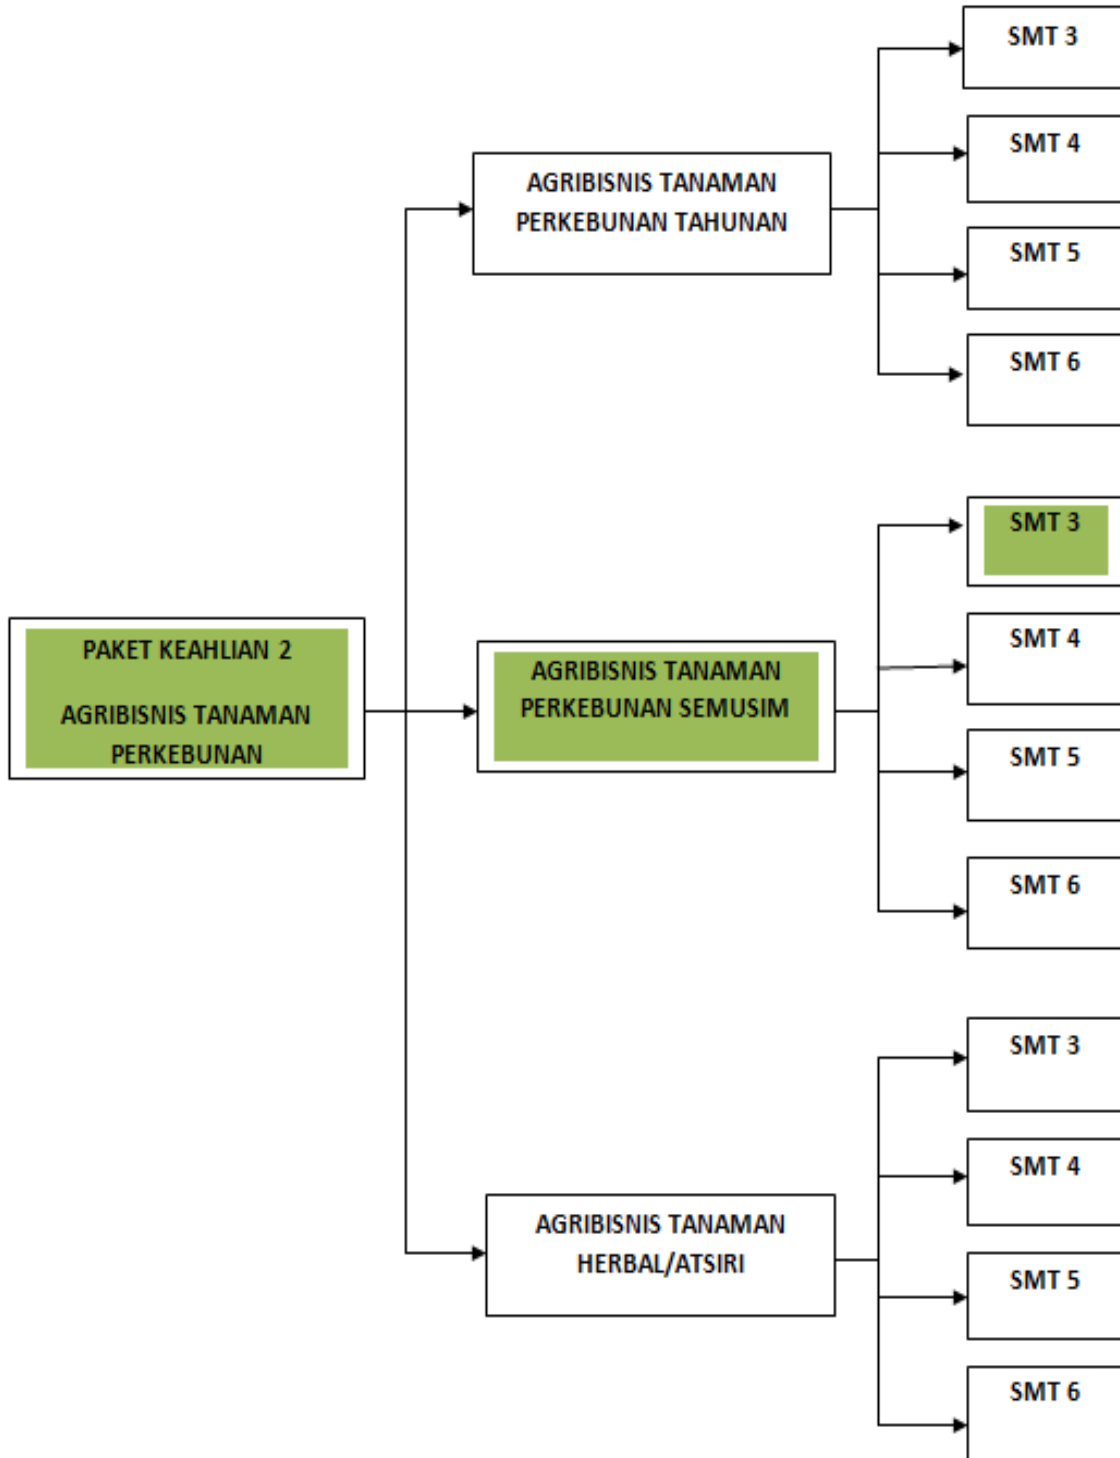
PAKET KEAHLIAN 2

AGRIBISNIS TANAMAN PERKEBUNAN

AGRIBISNIS TANAMAN PERKEBUNAN TAHUNAN

SMT 3

SMT 4

SMT 5

SMT 6

AGRIBISNIS TANAMAN PERKEBUNAN SEMUSIM

SMT 3

SMT 4

SMT 5

SMT 6

AGRIBISNIS TANAMAN HERBAL/ATSIRI

SMT 3

SMT 4

SMT 5

SMT 6